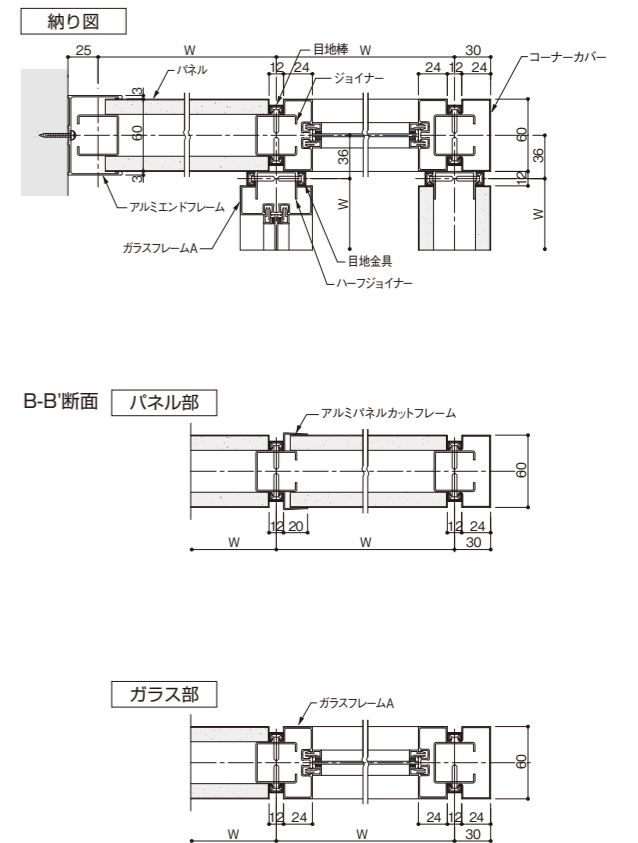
納り図

25 W 目地棒 W 30
パネル
ジョイナー
コーナーカバー
12 24 24 12 24
3
60
3
36
60
36
12
W
W
アルミエンドフレーム
ガラスフレームA
目地金具
ハーフジョイナー

B-B'断面 パネル部

アルミパネルカットフレーム
60
12 20
12 24
W W 30

ガラス部

ガラスフレームA
60
12 24 24 12 24
W W 30